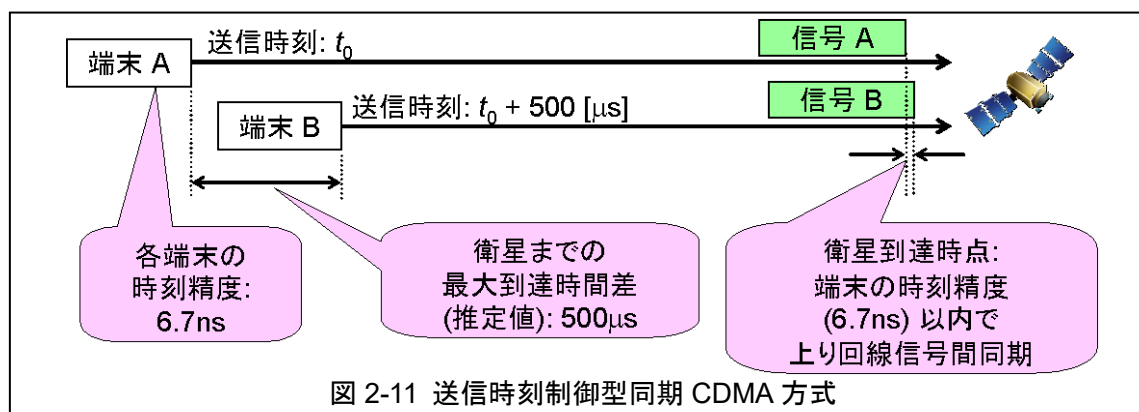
端末 A

送信時刻: $t_0$

信号 A

端末 B

送信時刻: $t_0$ + 500 [$\mu$s]

信号 B

各端末の
時刻精度:
6.7ns

衛星までの
最大到達時間差
(推定値): 500$\mu$s

衛星到達時点:
端末の時刻精度
(6.7ns) 以内で
上り回線信号間同期

図 2-11 送信時刻制御型同期 CDMA 方式